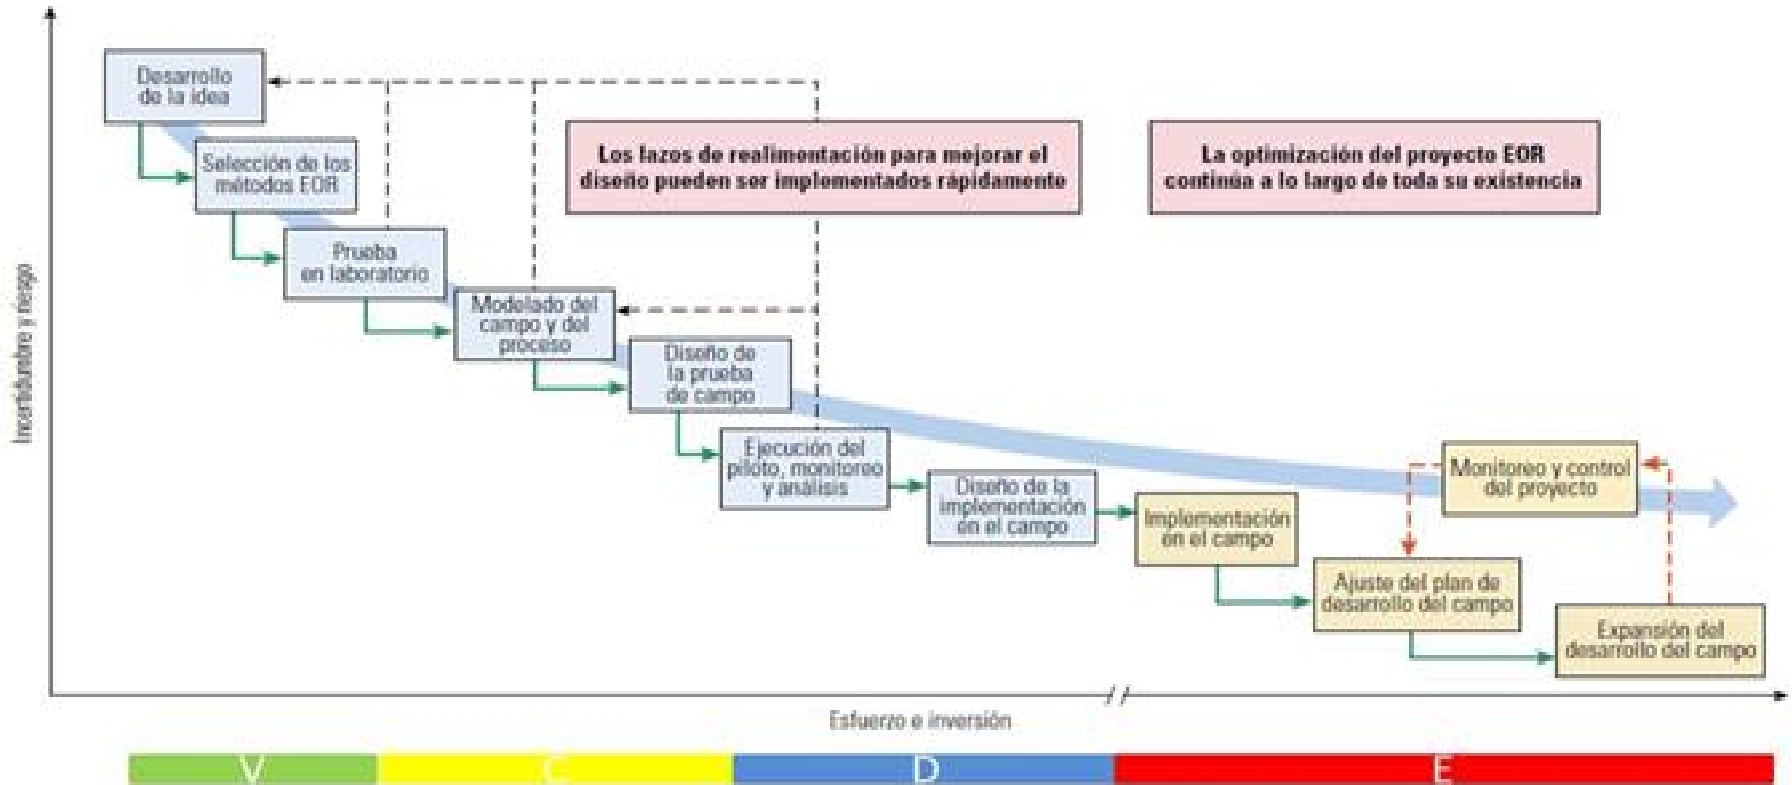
Incertidumbre y riesgo

Desarrollo de la idea

Selección de los métodos EOR

Prueba en laboratorio

Modelado del campo y del proceso

Diseño de la prueba de campo

Ejecución del piloto, monitoreo y análisis

Diseño de la implementación en el campo

Implementación en el campo

Ajuste del plan de desarrollo del campo

Expansión del desarrollo del campo

Monitoreo y control del proyecto

Los lazos de realimentación para mejorar el diseño pueden ser implementados rápidamente

La optimización del proyecto EOR continúa a lo largo de toda su existencia

Esfuerzo e inversión

V

C

D

E